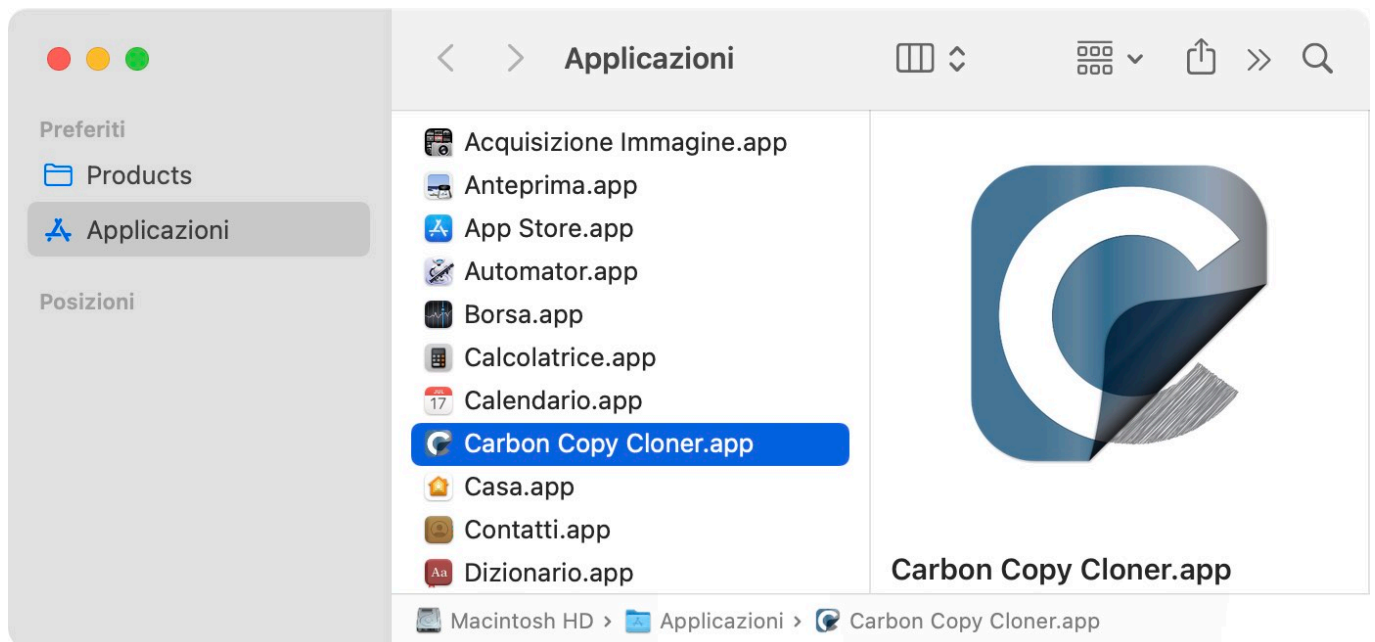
Applicazioni

Preferiti
Products
Applicazioni

Posizioni

Acquisizione Immagine.app
Anteprima.app
App Store.app
Automator.app
Borsa.app
Calcolatrice.app
17 Calendario.app
Carbon Copy Cloner.app
Casa.app
Contatti.app
Aa Dizionario.app

Carbon Copy Cloner.app

Macintosh HD › Applicazioni › Carbon Copy Cloner.app